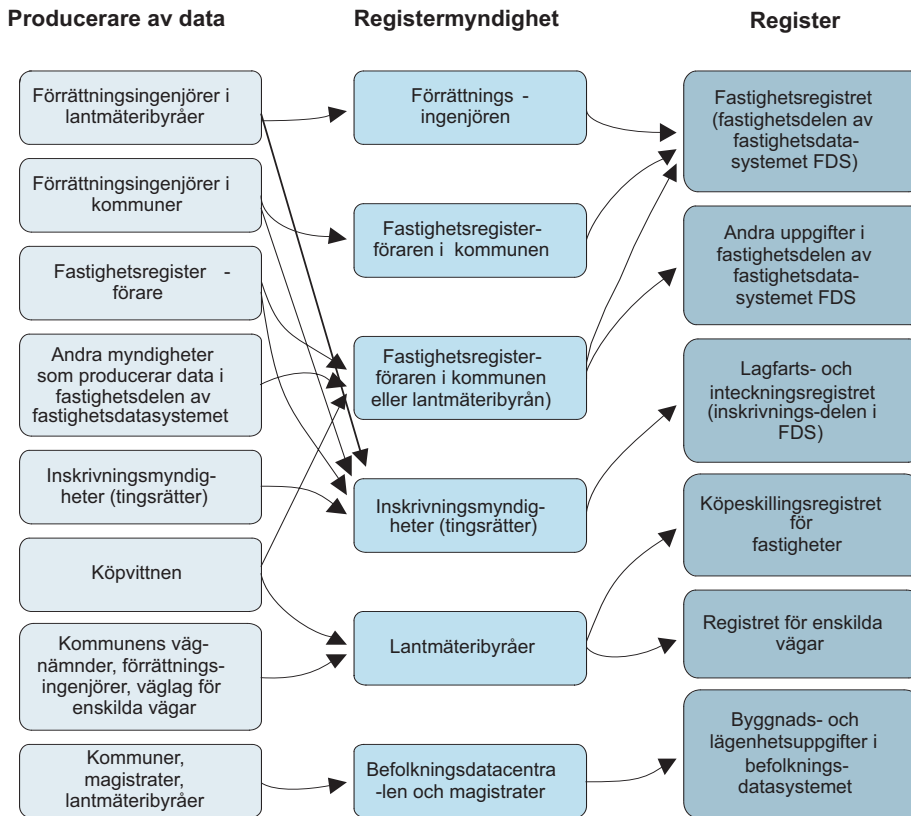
Producerare av data

Registermyndighet

Register

Förrättningsingenjörer i lantmäteribyråer

Förrättningsingenjörer i kommuner

Fastighetsregister - förare

Andra myndigheter som producerar data i fastighetsdelen av fastighetsdatasystemet

Inskrivningsmyndigheter (tingsrätter)

Köpvittnen

Kommunens vägnämnder, förrättningsingenjörer, väglag för enskilda vägar

Kommuner, magistrater, lantmäteribyråer

Förrättnings - ingenjören

Fastighetsregisterföraren i kommunen

Fastighetsregisterföraren i kommunen eller lantmäteribyrån)

Inskrivningsmyndigheter (tingsrätter)

Lantmäteribyråer

Befolkningsdatacentra -len och magistrater

Fastighetsregistret (fastighetsdelen av fastighetsdatasystemet FDS)

Andra uppgifter i fastighetsdelen av fastighetsdatasystemet FDS

Lagfarts- och inteckningsregistret (inskrivnings-delen i FDS)

Köpeskillingsregistret för fastigheter

Registret för enskilda vägar

Byggnads- och lägenhetsuppgifter i befolkningsdatasystemet